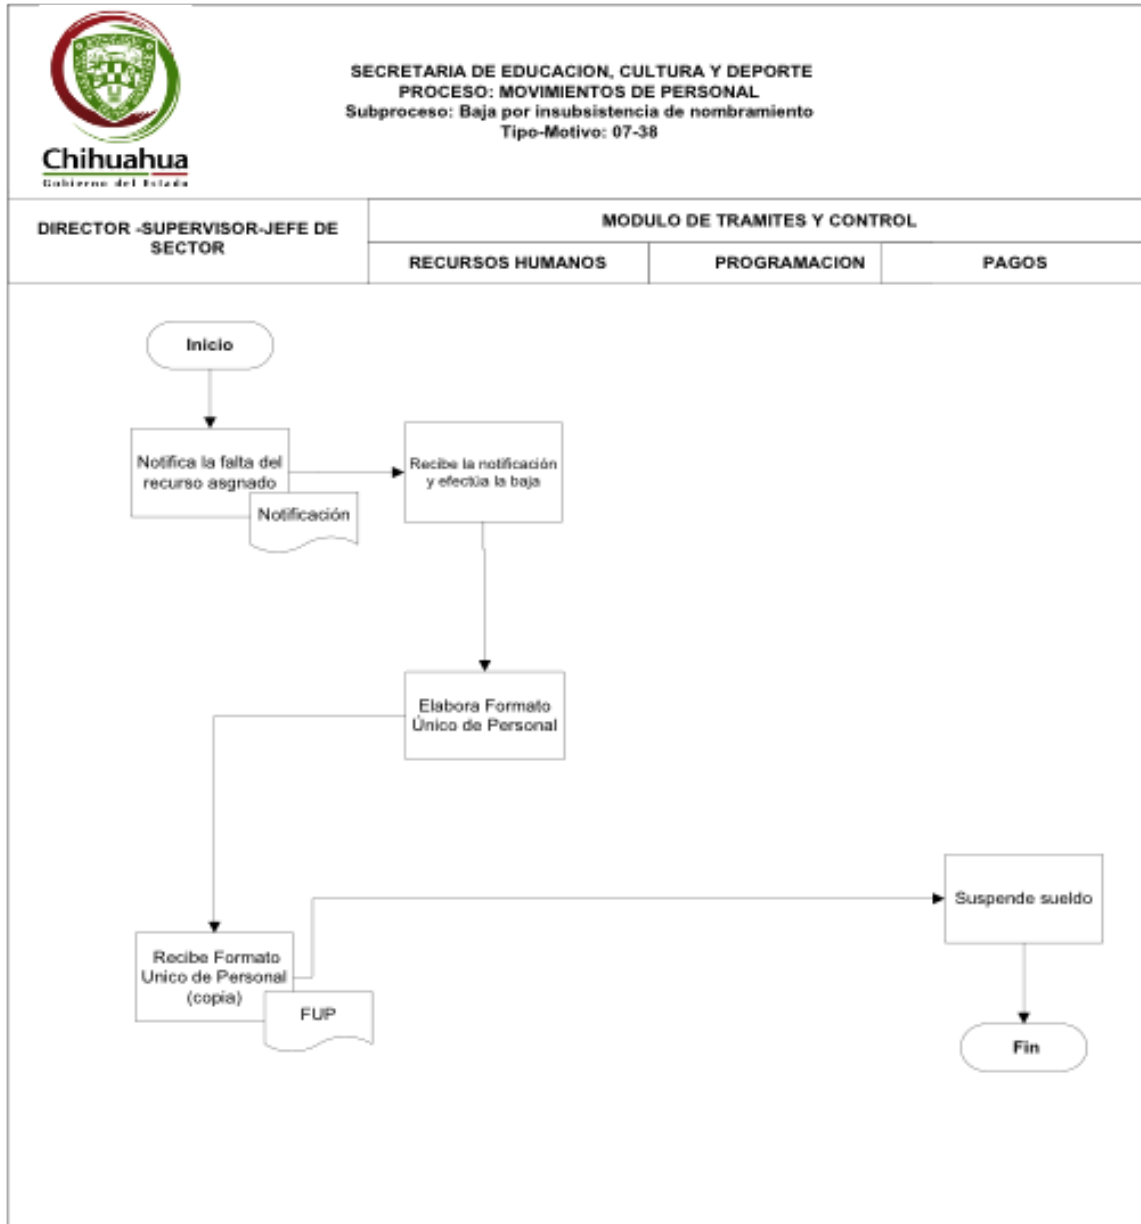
Chihuahua
Gobierno del Estado

SECRETARIA DE EDUCACION, CULTURA Y DEPORTE
PROCESO: MOVIMIENTOS DE PERSONAL
Subproceso: Baja por insubsistencia de nombramiento
Tipo-Motivo: 07-38

| DIRECTOR -SUPERVISOR-JEFE DE SECTOR | MODULO DE TRAMITES Y CONTROL | | |
|---|---|---|---|
| | RECURSOS HUMANOS | PROGRAMACION | PAGOS |

Inicio

Notifica la falta del recurso asgnado

Notificación

Recibe la notificación y efectúa la baja

Elabora Formato Único de Personal

Recibe Formato Unico de Personal (copia)

FUP

Suspende sueldo

Fin